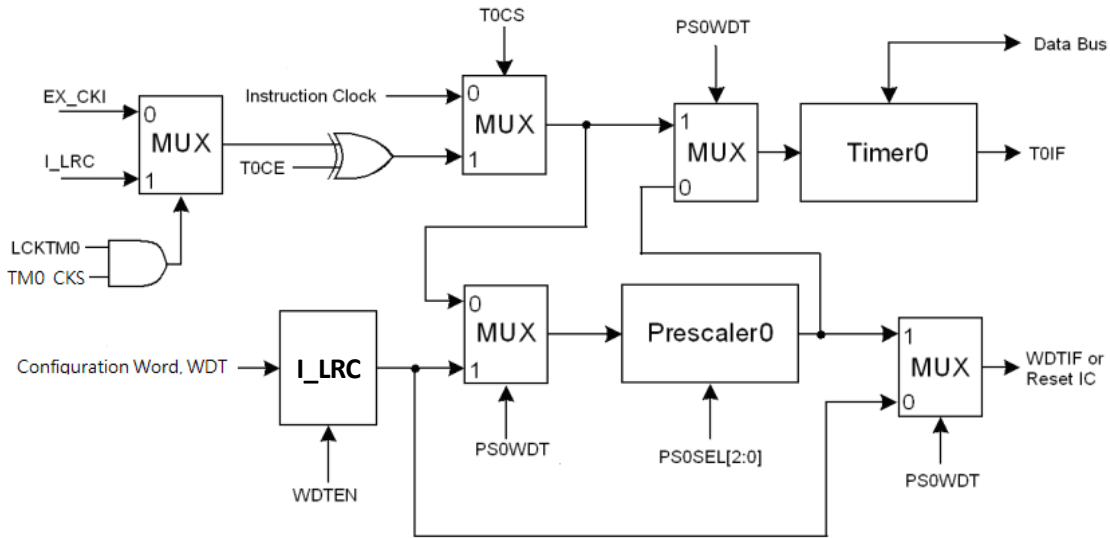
T0CS

PS0WDT

Data Bus

EX_CKI

0

MUX

1

I_LRC

Instruction Clock

0

MUX

1

T0CE

1

MUX

0

Timer0

T0IF

LCKTM0

TM0_CKS

0

MUX

1

Prescaler0

1

MUX

0

WDTIF or Reset IC

Configuration Word, WDT

I_LRC

PS0WDT

PS0SEL[2:0]

PS0WDT

WDTEN